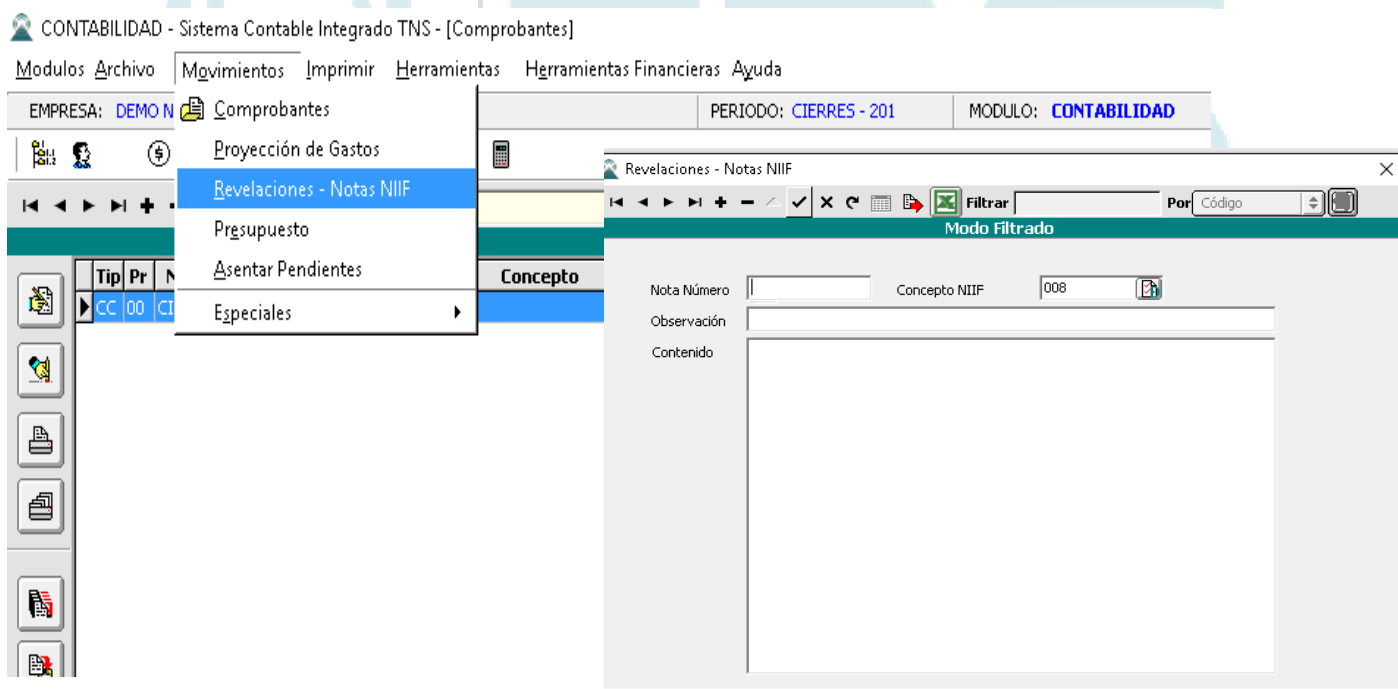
CONTABILIDAD - Sistema Contable Integrado TNS - [Comprobantes]

Modulos Archivo Movimientos Imprimir Herramientas Herramientas Financieras Ayuda

EMPRESA: DEMO N

Comprobantes
Proyección de Gastos
Revelaciones - Notas NIIF
Presupuesto
Asentar Pendientes
Especiales

PERIODO: CIERRES - 201 MODULO: CONTABILIDAD

| Tip | Pr | N | Concepto |
|---|---|---|---|
| CC | 00 | CI | |

Revelaciones - Notas NIIF

Filtrar Por Código

Modo Filtrado

Nota Número Concepto NIIF 008

Observación

Contenido